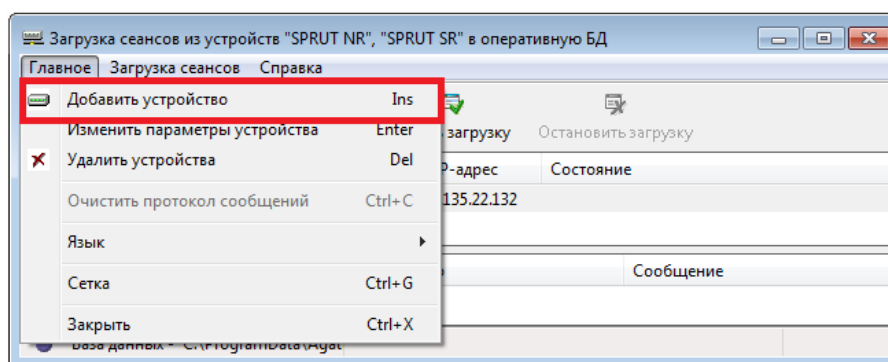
Загрузка сеансов из устройств "SPRUT NR", "SPRUT SR" в оперативную БД

Главное Загрузка сеансов Справка

Добавить устройство Ins
Изменить параметры устройства Enter
Удалить устройства Del
Очистить протокол сообщений Ctrl+C
Язык
Сетка Ctrl+G
Закрыть Ctrl+X

загрузку Остановить загрузку

P-адрес Состояние
135.22.132

Сообщение

База данных - C:\ProgramData\Agat